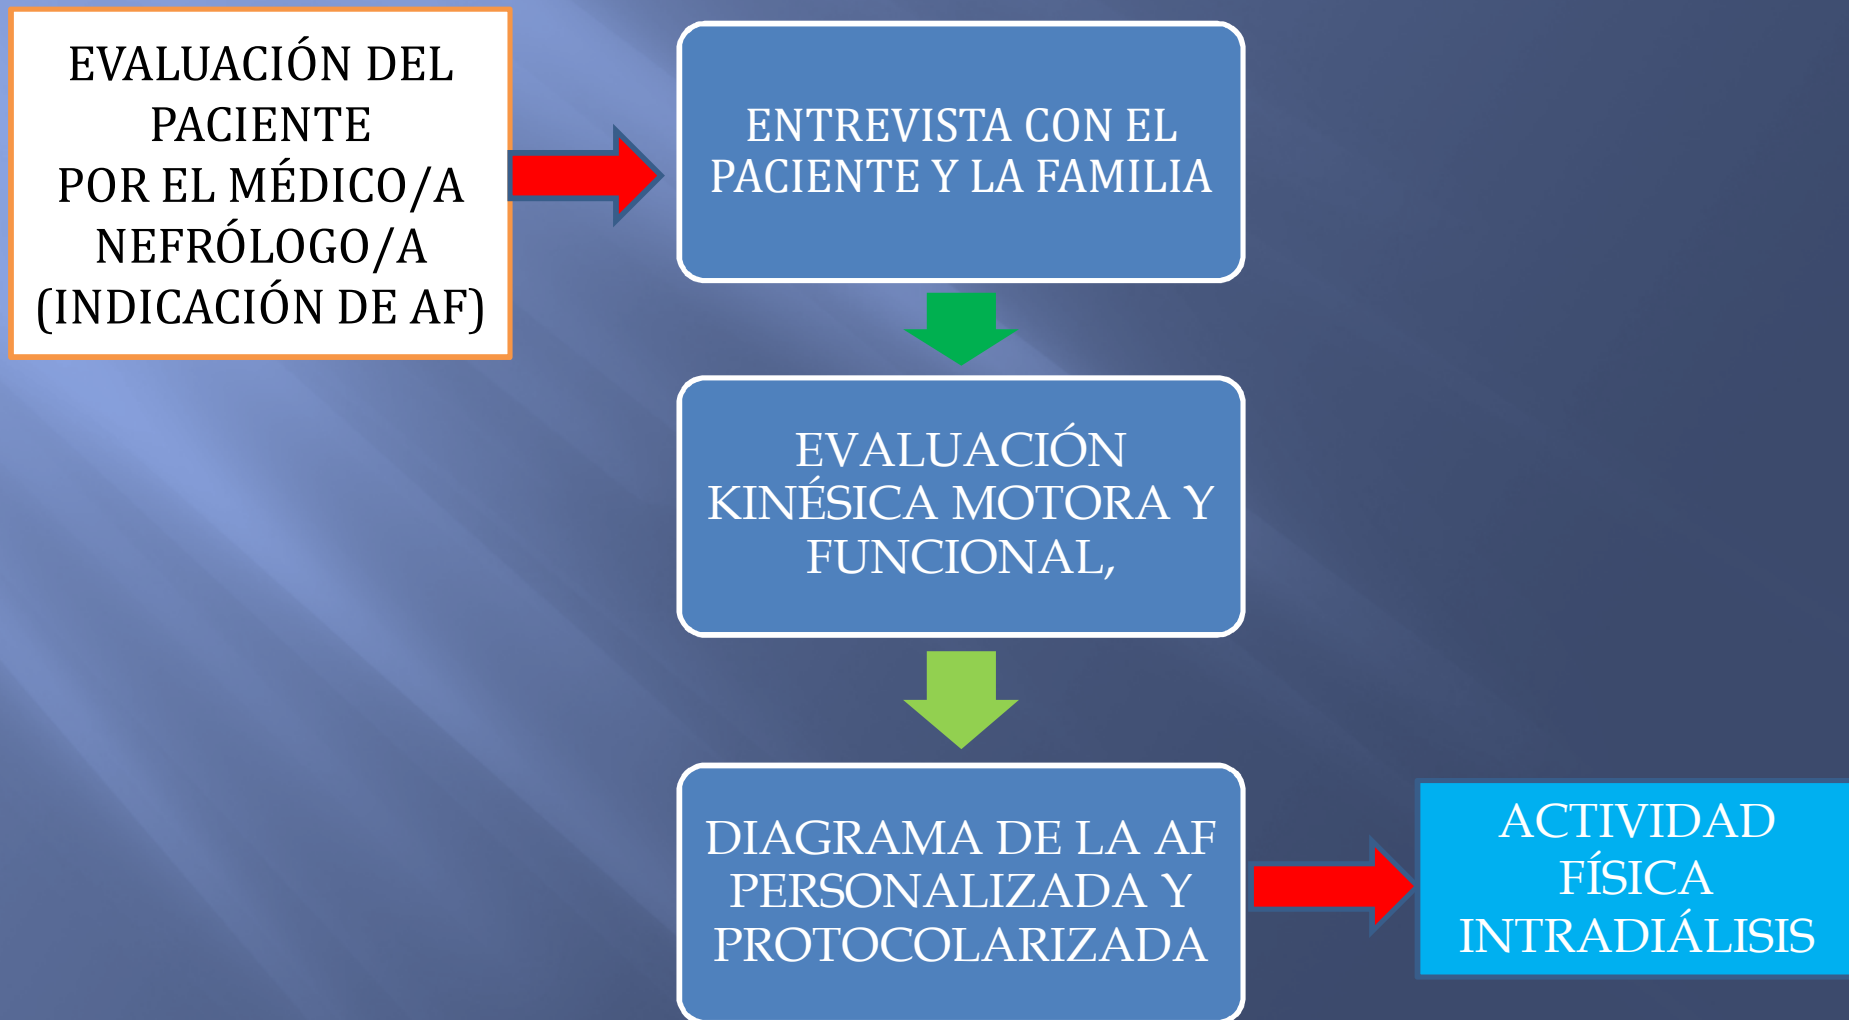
EVALUACIÓN DEL PACIENTE
POR EL MÉDICO/A NEFRÓLOGO/A
(INDICACIÓN DE AF)

ENTREVISTA CON EL PACIENTE Y LA FAMILIA

EVALUACIÓN KINÉSICA MOTORA Y FUNCIONAL,

DIAGRAMA DE LA AF PERSONALIZADA Y PROTOCOLARIZADA

ACTIVIDAD FÍSICA INTRADIÁLISIS